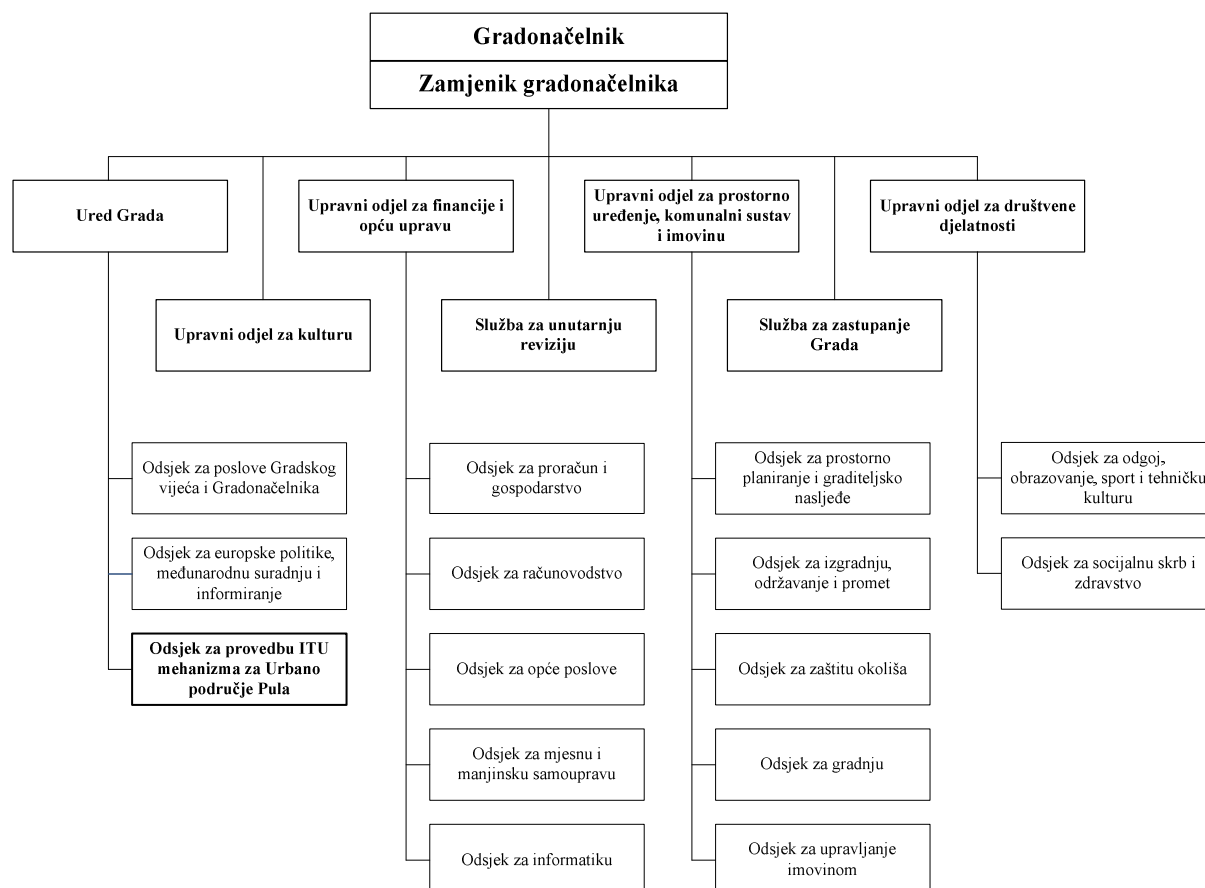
Gradonačelnik

Zamjenik gradonačelnika

Ured Grada

Upravni odjel za financije i opću upravu

Upravni odjel za prostorno uređenje, komunalni sustav i imovinu

Upravni odjel za društvene djelatnosti

Upravni odjel za kulturu

Služba za unutarnju reviziju

Služba za zastupanje Grada

Odsjek za poslove Gradskog vijeća i Gradonačelnika

Odsjek za europske politike, međunarodnu suradnju i informiranje

Odsjek za provedbu ITU mehanizma za Urbano područje Pula

Odsjek za proračun i gospodarstvo

Odsjek za računovodstvo

Odsjek za opće poslove

Odsjek za mjesnu i manjinsku samoupravu

Odsjek za informatiku

Odsjek za prostorno planiranje i graditeljsko nasljeđe

Odsjek za izgradnju, održavanje i promet

Odsjek za zaštitu okoliša

Odsjek za gradnju

Odsjek za upravljanje imovinom

Odsjek za odgoj, obrazovanje, sport i tehničku kulturu

Odsjek za socijalnu skrb i zdravstvo